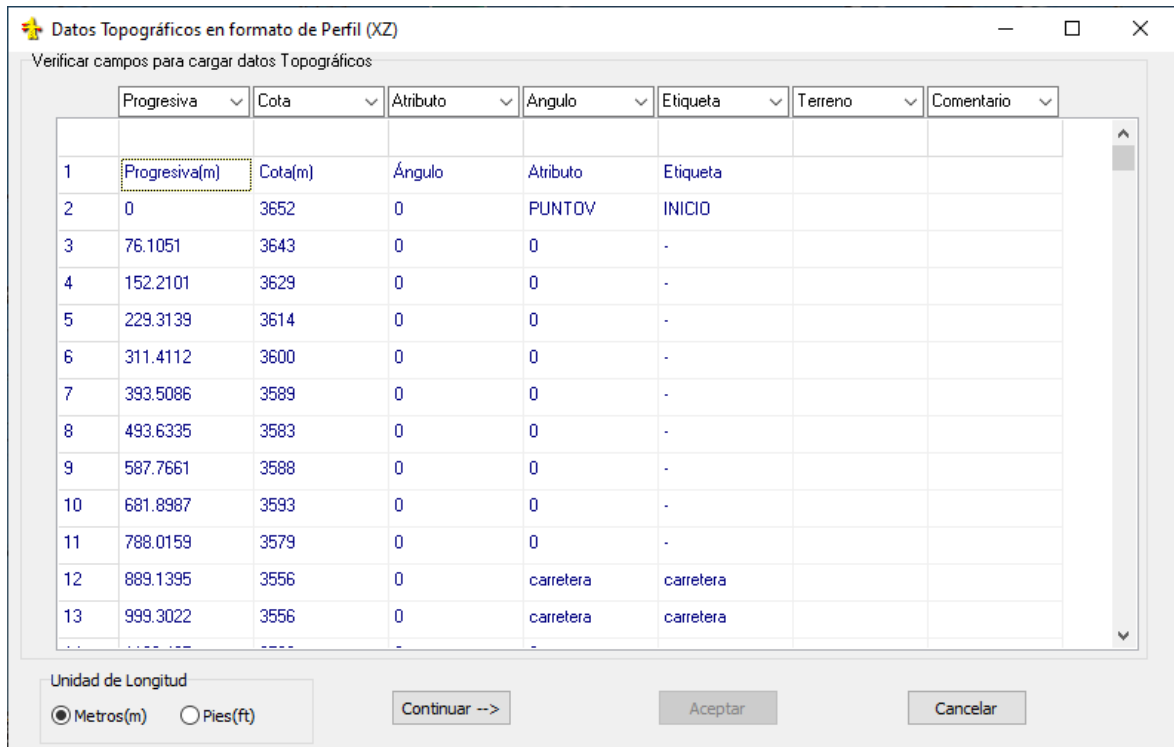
Datos Topográficos en formato de Perfil (XZ)

Verificar campos para cargar datos Topográficos

Progresiva | Cota | Atributo | Angulo | Etiqueta | Terreno | Comentario

| | | | | | | |
|---|---|---|---|---|---|---|
| | | | | | | |
| 1 | Progresiva(m) | Cota(m) | Ángulo | Atributo | Etiqueta | |
| 2 | 0 | 3652 | 0 | PUNTOV | INICIO | |
| 3 | 76.1051 | 3643 | 0 | 0 | - | |
| 4 | 152.2101 | 3629 | 0 | 0 | - | |
| 5 | 229.3139 | 3614 | 0 | 0 | - | |
| 6 | 311.4112 | 3600 | 0 | 0 | - | |
| 7 | 393.5086 | 3589 | 0 | 0 | - | |
| 8 | 493.6335 | 3583 | 0 | 0 | - | |
| 9 | 587.7661 | 3588 | 0 | 0 | - | |
| 10 | 681.8987 | 3593 | 0 | 0 | - | |
| 11 | 788.0159 | 3579 | 0 | 0 | - | |
| 12 | 889.1395 | 3556 | 0 | carretera | carretera | |
| 13 | 999.3022 | 3556 | 0 | carretera | carretera | |
| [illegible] | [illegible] | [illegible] | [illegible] | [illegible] | | |

Unidad de Longitud
Metros(m) Pies(ft)

Continuar -->

Aceptar

Cancelar